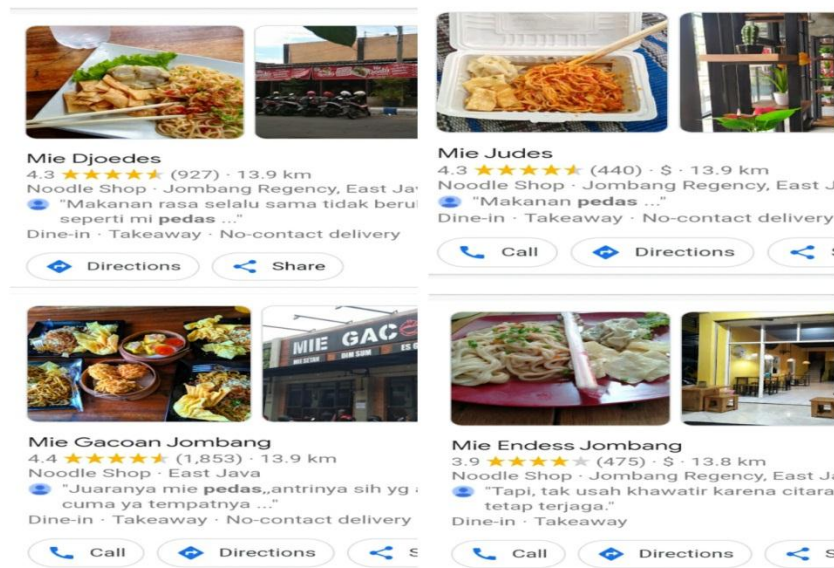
Mie Djoedes
4.3 ★★★★★ (927) · 13.9 km
Noodle Shop · Jombang Regency, East Jav
"Makanan rasa selalu sama tidak beru seperti mi **pedas** ..."
Dine-in · Takeaway · No-contact delivery
Directions
Share

Mie Judes
4.3 ★★★★★ (440) · $ · 13.9 km
Noodle Shop · Jombang Regency, East J
"Makanan **pedas** ..."
Dine-in · Takeaway · No-contact delivery
Call
Directions
S

MIE GAC
DIM SUM
ES

Mie Gacoan Jombang
4.4 ★★★★★ (1,853) · 13.9 km
Noodle Shop · East Java
"Juaranya mie **pedas**,,antrinya sih yg a cuma ya tempatnya ..."
Dine-in · Takeaway · No-contact delivery
Call
Directions
S

Mie Endess Jombang
3.9 ★★★★★ (475) · $ · 13.8 km
Noodle Shop · Jombang Regency, East Ja
"Tapi, tak usah khawatir karena citara tetap terjaga."
Dine-in · Takeaway
Call
Directions
S